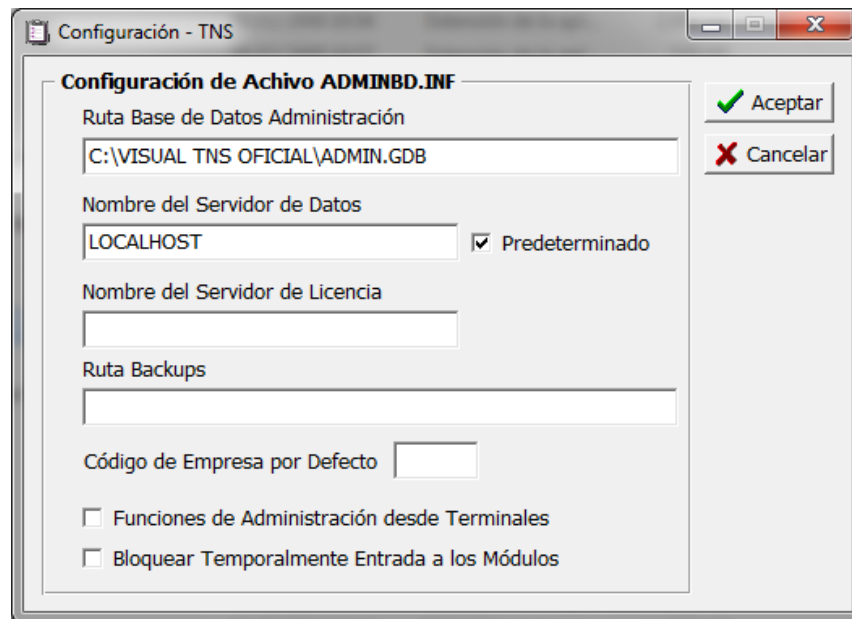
Configuración - TNS

Configuración de Achivo ADMINBD.INF

Aceptar

Cancelar

Ruta Base de Datos Administración

C:\VISUAL TNS OFICIAL\ADMIN.GDB

Nombre del Servidor de Datos

LOCALHOST

Predeterminado

Nombre del Servidor de Licencia

Ruta Backups

Código de Empresa por Defecto

Funciones de Administración desde Terminales

Bloquear Temporalmente Entrada a los Módulos